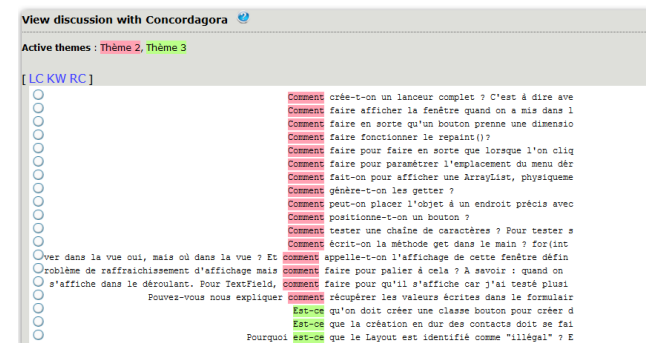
View discussion with Concordagora

Active themes : Thème 2, Thème 3

[ LC KW RC ]

Comment crée-t-on un lanceur complet ? C'est à dire ave
Comment faire afficher la fenêtre quand on a mis dans l
Comment faire en sorte qu'un bouton prenne une dimensio
Comment faire fonctionner le repaint()?
Comment faire pour faire en sorte que lorsque l'on cliq
Comment faire pour paramétrer l'emplacement du menu dér
Comment faire pour afficher une ArrayList, physiqueme
Comment fait-on pour afficher une ArrayList, physiqueme
Comment génère-t-on les getter ?
Comment peut-on placer l'objet à un endroit précis avec
Comment positionne-t-on un bouton ?
Comment tester une chaîne de caractères ? Pour tester s
Comment écrit-on la méthode get dans le main ? for(int
ver dans la vue oui, mais où dans la vue ? Et comment appelle-t-on l'affichage de cette fenêtre défin
roblème de raffraichissement d'affichage mais comment faire pour palier à cela ? A savoir : quand on
s'affiche dans le déroulant. Pour TextField, comment faire pour qu'il s'affiche car j'ai testé plusi
Pouvez-vous nous expliquer comment récupérer les valeurs écrites dans le formulair
Est-ce qu'on doit créer une classe bouton pour créer d
Est-ce que la création en dur des contacts doit se fai
Pourquoi est-ce que le Layout est identifié comme "illégal" ? E